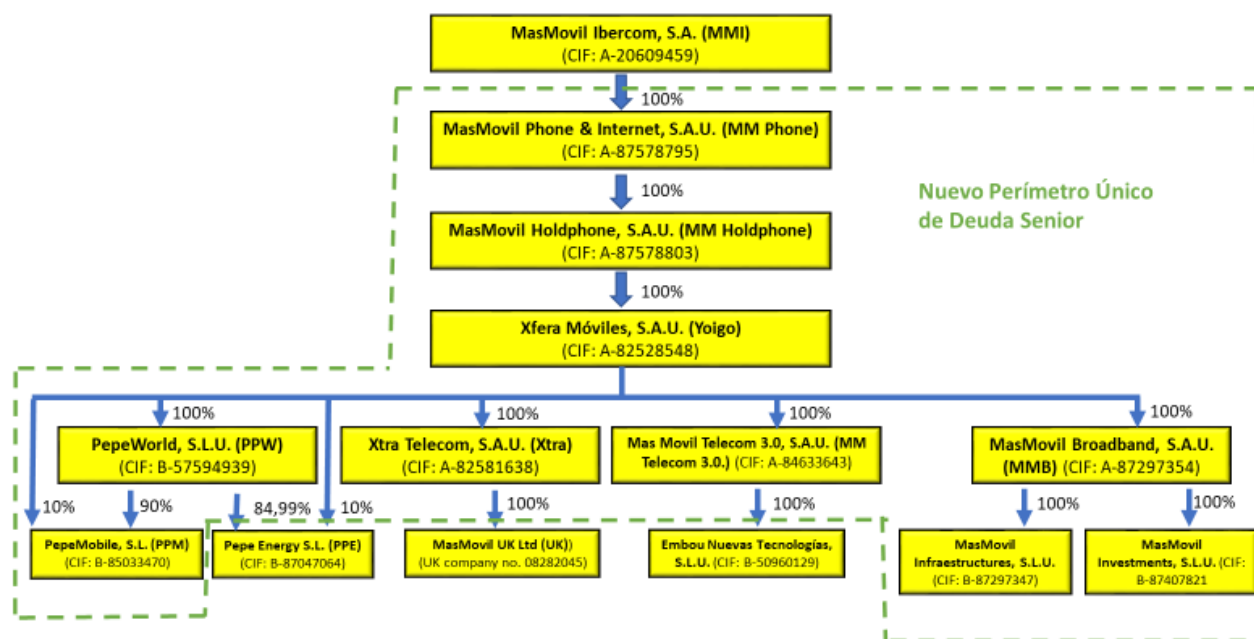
MasMovil Ibercom, S.A. (MMI)
(CIF: A-20609459)

100%

MasMovil Phone & Internet, S.A.U. (MM Phone)
(CIF: A-87578795)

100%

MasMovil Holdphone, S.A.U. (MM Holdphone)
(CIF: A-87578803)

100%

Xfera Móviles, S.A.U. (Yoigo)
(CIF: A-82528548)

Nuevo Perímetro Único de Deuda Senior

100%

PepeWorld, S.L.U. (PPW)
(CIF: B-57594939)

100%

Xtra Telecom, S.A.U. (Xtra)
(CIF: A-82581638)

100%

Mas Movil Telecom 3.0, S.A.U. (MM Telecom 3.0.) (CIF: A-84633643)

100%

MasMovil Broadband, S.A.U. (MMB) (CIF: A-87297354)

10%

90%

84,99%

10%

100%

100%

100%

100%

PepeMobile, S.L. (PPM)
(CIF: B-85033470)

Pepe Energy S.L. (PPE)
(CIF: B-87047064)

MasMovil UK Ltd (UK))
(UK company no. 08282045)

Embou Nuevas Tecnologías, S.L.U. (CIF: B-50960129)

MasMovil Infraestructures, S.L.U.
(CIF: B-87297347)

MasMovil Investments, S.L.U. (CIF: B-87407821